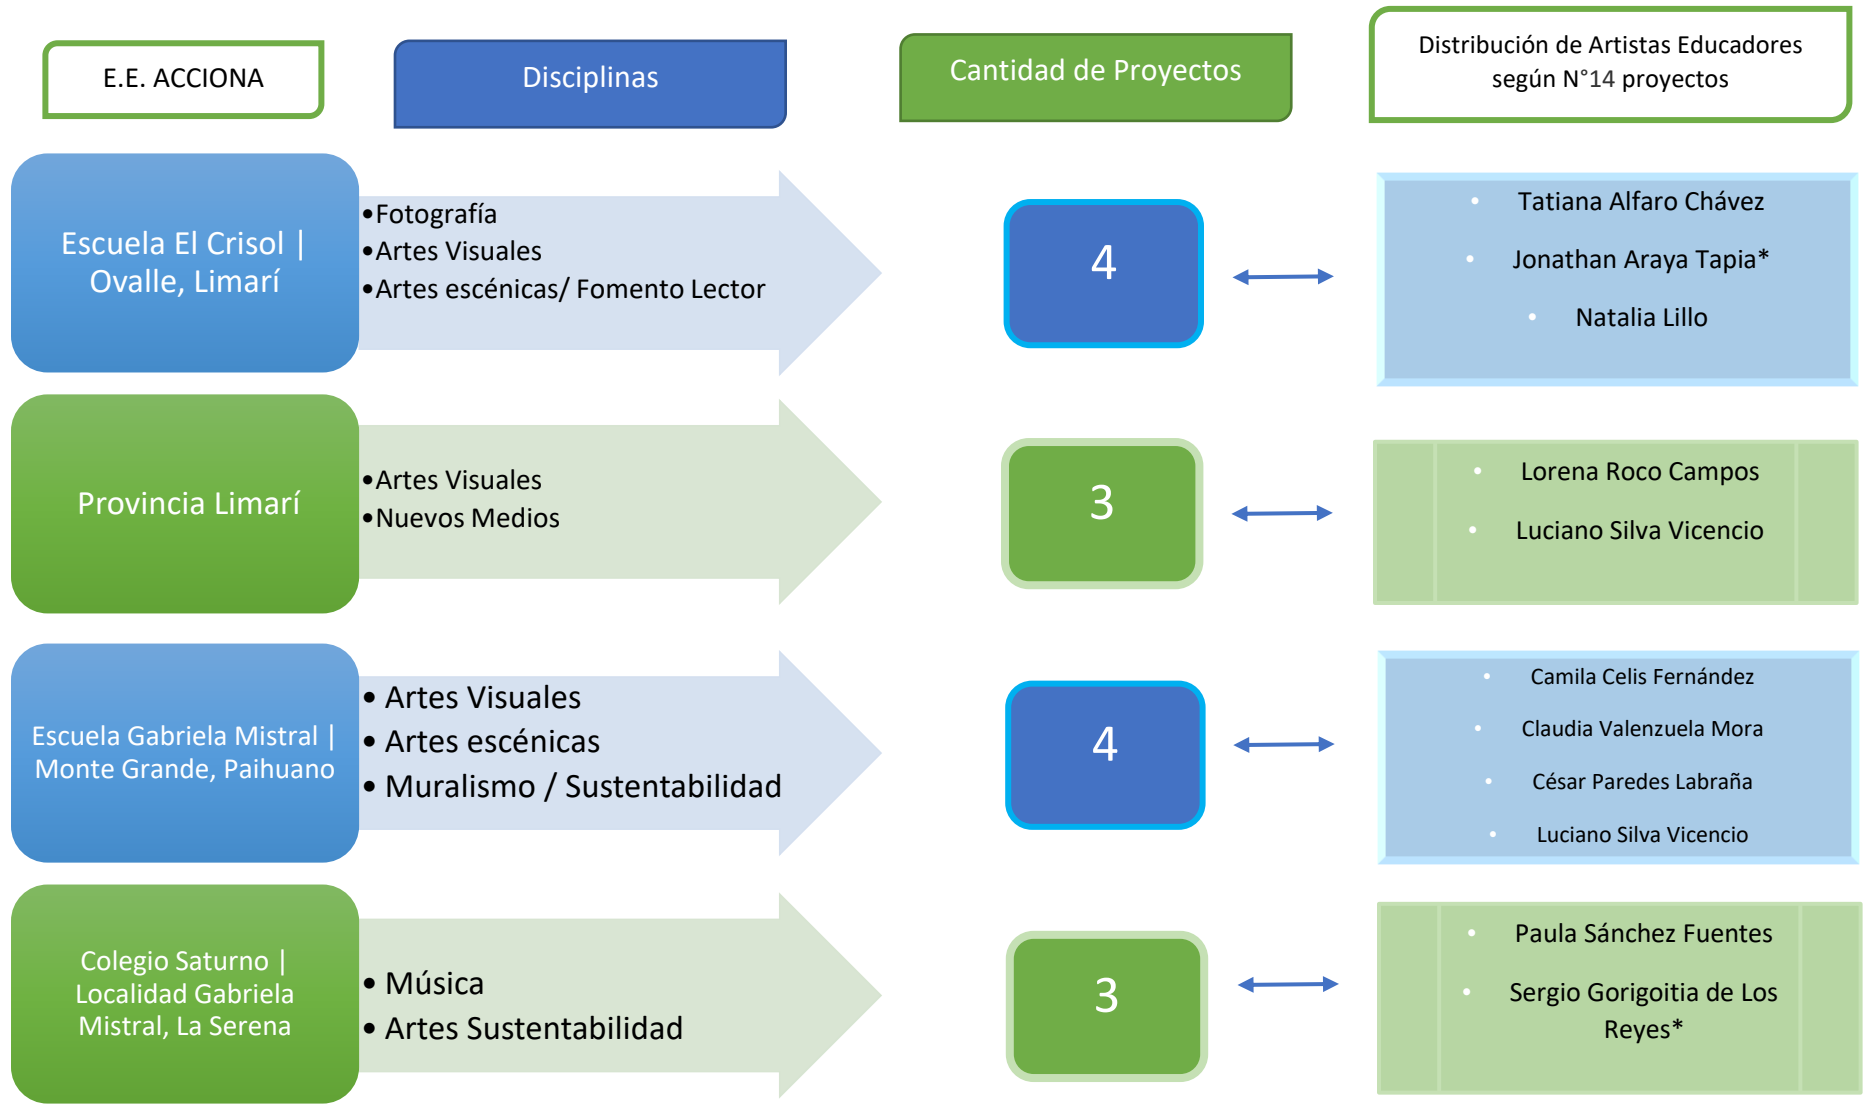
E.E. ACCIONA

Disciplinas

Cantidad de Proyectos

Distribución de Artistas Educadores según N°14 proyectos

Escuela El Crisol | Ovalle, Limarí

•Fotografía
•Artes Visuales
•Artes escénicas/ Fomento Lector

4

• Tatiana Alfaro Chávez
• Jonathan Araya Tapia*
• Natalia Lillo

Provincia Limarí

•Artes Visuales
•Nuevos Medios

3

• Lorena Roco Campos
• Luciano Silva Vicencio

Escuela Gabriela Mistral | Monte Grande, Paihuano

• Artes Visuales
• Artes escénicas
• Muralismo / Sustentabilidad

4

• Camila Celis Fernández
• Claudia Valenzuela Mora
• César Paredes Labraña
• Luciano Silva Vicencio

Colegio Saturno | Localidad Gabriela Mistral, La Serena

• Música
• Artes Sustentabilidad

3

• Paula Sánchez Fuentes
• Sergio Gorigoitia de Los Reyes*